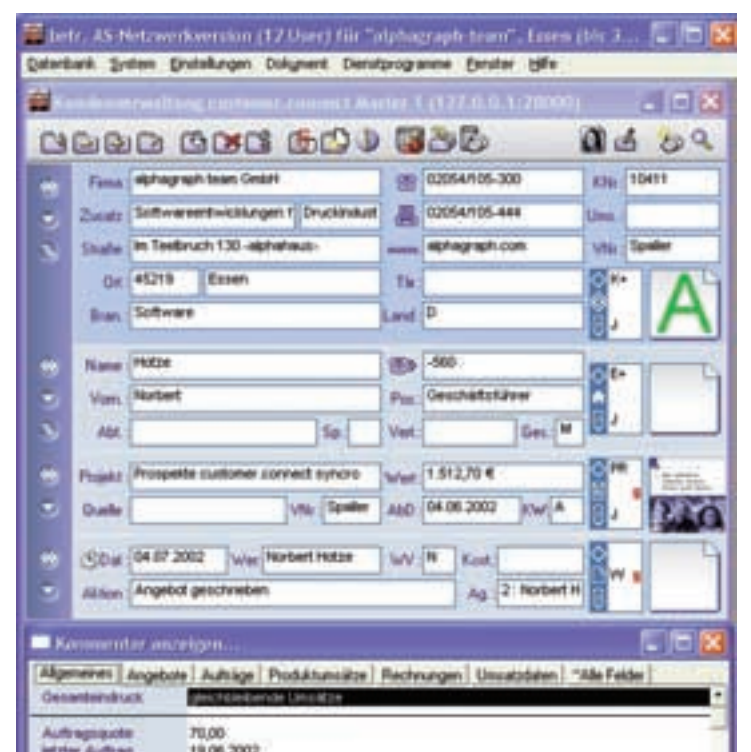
betr. AS-Netzwerkversion (12 User) für "alphagraph team", Essen (bis 3...

Datenbank System Einstellungen Dokument Dienstprogramme Fenster Hilfe

Kundenverwaltung customer connect Master 1 (127.0.0.1:20000)

Firma alphagraph team GmbH
02054/105-300
KNr 10411
Zusatz Softwareentwicklungen f Druckindust
02054/105-444
Ums
Straße Im Teelbruch 130 -alphahaus-
alphagraph.com
VNr Spieller
Ort 45219 Essen
Tlx
K+
Bran Software
Land D
J

Name Hotze
-500
E+
Vorn Norbert
Pos Geschäftsführer
Abt
Sp
Vert
Ges M
J

Projekt Prospekte customer connect syncro
Wert 1.512,70 €
HR
Quelle
VNr Spieller
AbD 04.06.2002
KW A
J

Dat 04.07.2002
Wer Norbert Hotze
W/V N
Kost
WV
Aktion Angebot geschrieben
Ag 2 Norbert H

Kommentar anzeigen...

Allgemeines | Angebote | Aufträge | Produktumsätze | Rechnungen | Umsatzdaten | *Alle Felder
Gesamteindruck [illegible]

Auftragsquote 70,00
letzter Auftrag 19.06.2002